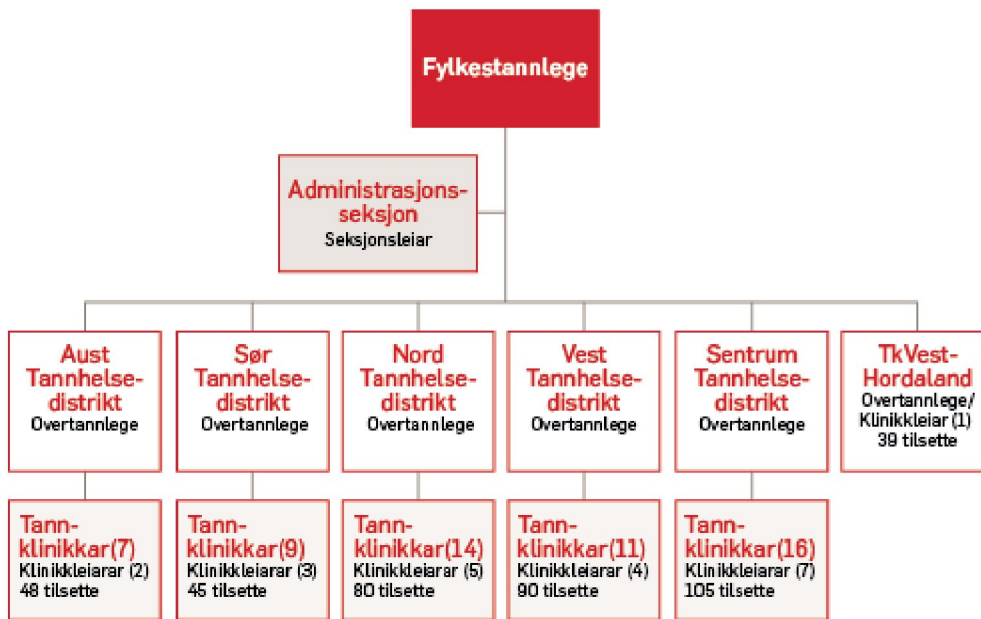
Fylkestannlege

Administrasjons-seksjon
Seksjonsleiar

Aust Tannhelse-distrikt
Overtannlege

Sør Tannhelse-distrikt
Overtannlege

Nord Tannhelse-distrikt
Overtannlege

Vest Tannhelse-distrikt
Overtannlege

Sentrum Tannhelse-distrikt
Overtannlege

TkVest-Hordaland
Overtannlege/ Klinikkleiar (1)
39 tilsette

Tann-klinikkar(7)
Klinikkleiarar (2)
48 tilsette

Tann-klinikkar(9)
Klinikkleiarar (3)
45 tilsette

Tann-klinikkar(14)
Klinikkleiarar (5)
80 tilsette

Tann-klinikkar(11)
Klinikkleiarar (4)
90 tilsette

Tann-klinikkar(16)
Klinikkleiarar (7)
105 tilsette